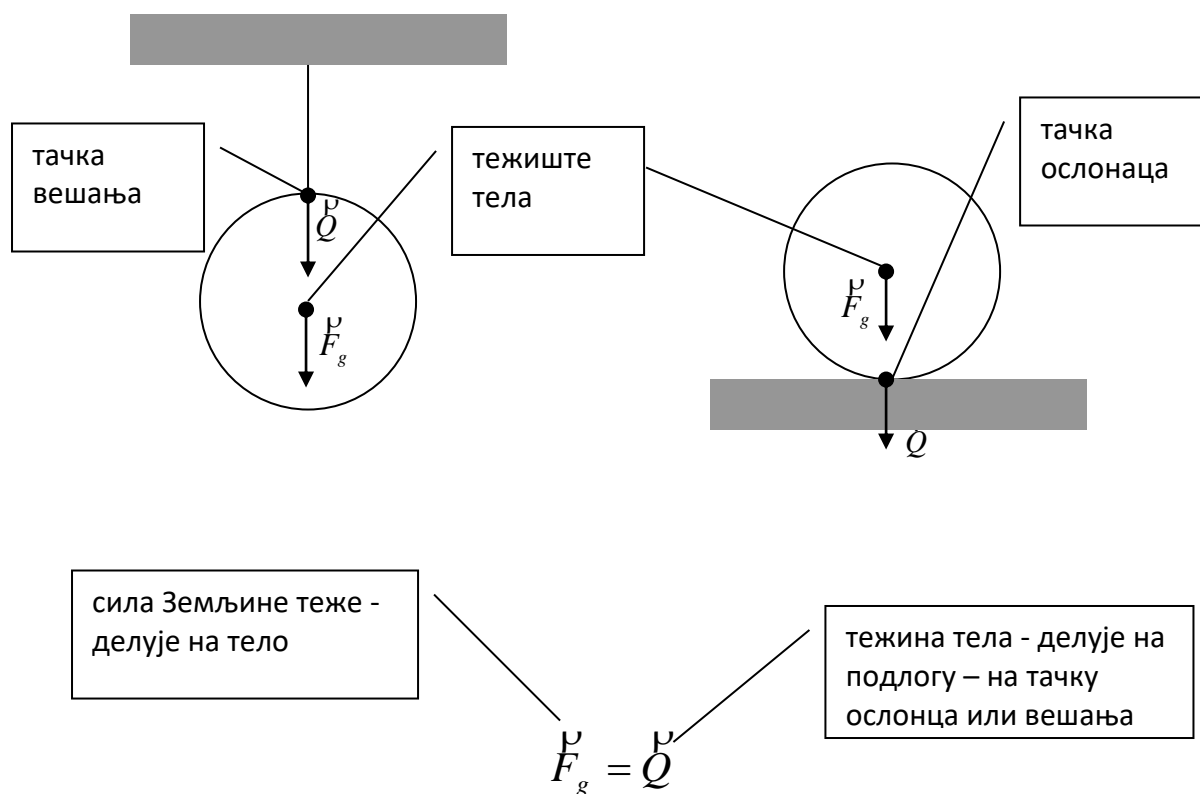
тачка вешања

тежиште тела

тачка ослонаца

$\vec{Q}$

$\vec{F}_g$

$\vec{F}_g$

$\vec{Q}$

сила Земљине теже - делује на тело

тежина тела - делује на подлогу – на тачку ослонца или вешања

$\vec{F}_g = \vec{Q}$